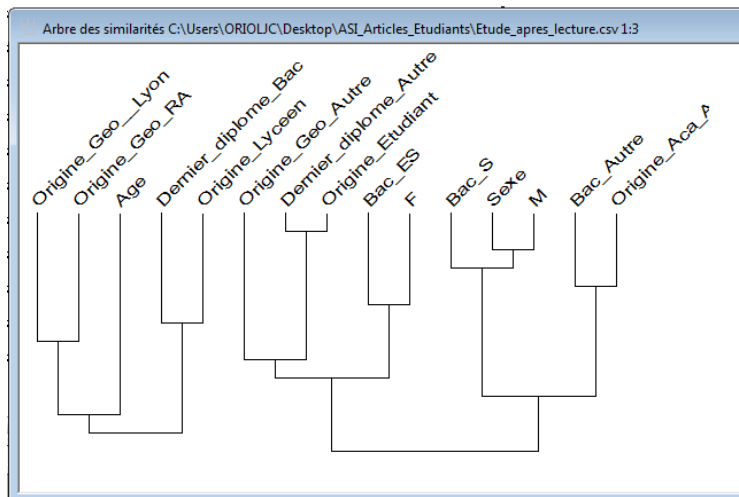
Arbre des similarités C:\Users\ORIOLJC\Desktop\ASI_Articles_Etudiants\Etude_apres_lecture.csv 1:3

Origine_Geo__Lyon
Origine_Geo_RA
Age
Dernier_diplome_Bac
Origine_Lyceen
Origine_Geo_Autre
Dernier_diplome_Autre
Origine_Etudiant
Bac_ES
F
Bac_S
Sexe
M
Bac_Autre
Origine_Aca_A